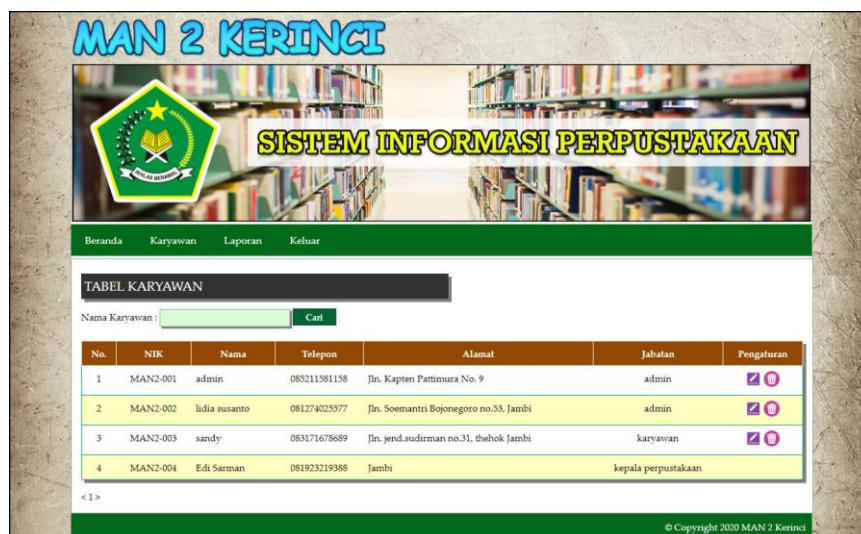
MAN 2 KERINCI

IKHLAS BERAMAL

SISTEM INFORMASI PERPUSTAKAAN

Beranda Karyawan Laporan Keluar

TABEL KARYAWAN

Nama Karyawan : Cari

| No. | NIK | Nama | Telepon | Alamat | Jabatan | Pengaturan |
|---|---|---|---|---|---|---|
| 1 | MAN2-001 | admin | 085211581158 | Jln. Kapten Pattimura No. 9 | admin | |
| 2 | MAN2-002 | lidia susanto | 081274025577 | Jln. Soemantri Bojonegoro no.53, Jambi | admin | |
| 3 | MAN2-003 | sandy | 083171678689 | Jln. jend.sudirman no.31, thehok Jambi | karyawan | |
| 4 | MAN2-004 | Edi Sarman | 081923219388 | Jambi | kepala perpustakaan | |

< 1 >

© Copyright 2020 MAN 2 Kerinci